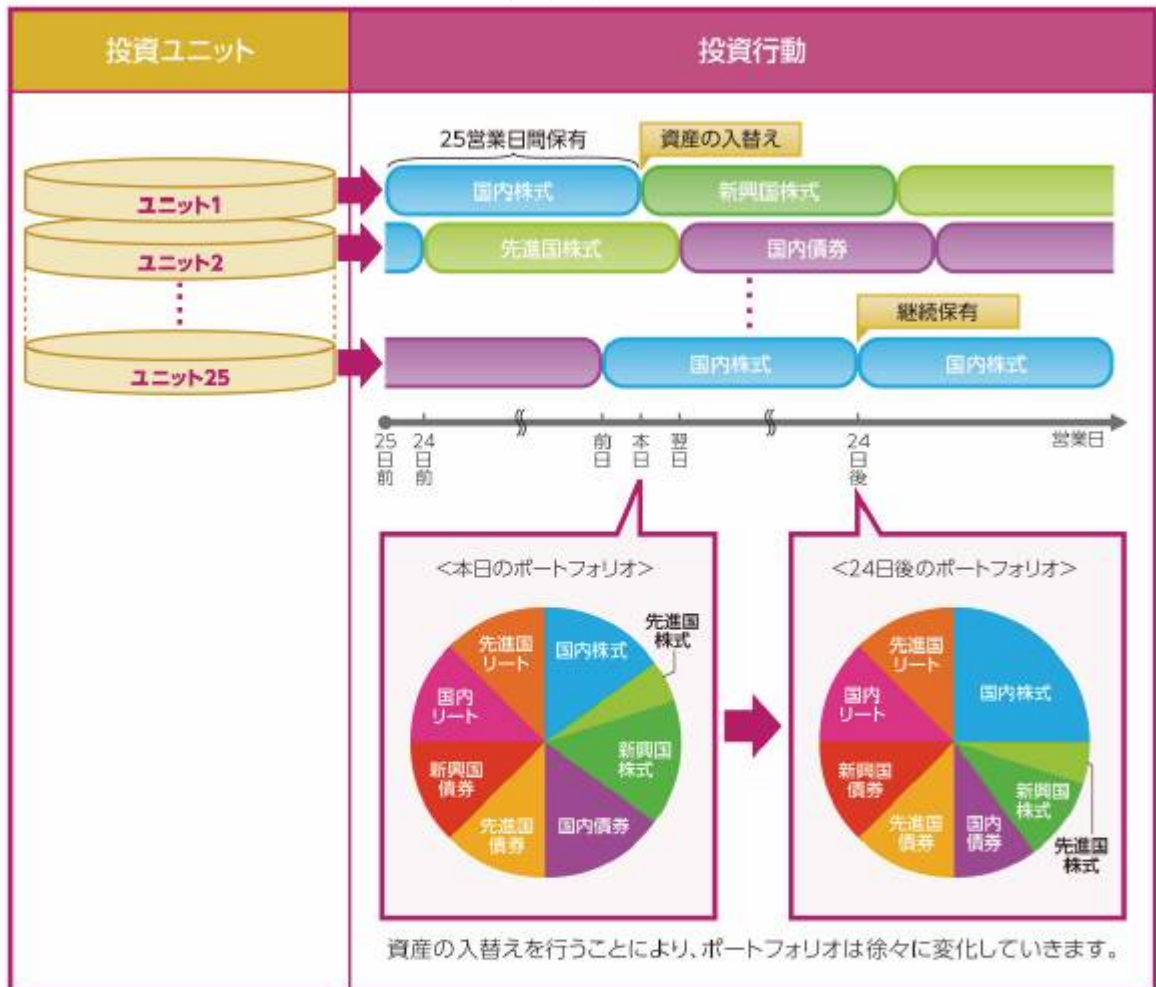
投資ユニット

投資行動

ユニット1

ユニット2

ユニット25

25営業日間保有

資産の入替え

国内株式

新興国株式

先進国株式

国内債券

継続保有

国内株式

国内株式

25日前

24日前

前日

本日

翌日

24日後

営業日

<本日のポートフォリオ>

先進国リート

国内株式

先進国株式

国内リート

新興国株式

新興国債券

先進国債券

国内債券

<24日後のポートフォリオ>

先進国リート

国内株式

国内リート

新興国債券

新興国株式

先進国債券

国内債券

先進国株式

資産の入替えを行うことにより、ポートフォリオは徐々に変化していきます。